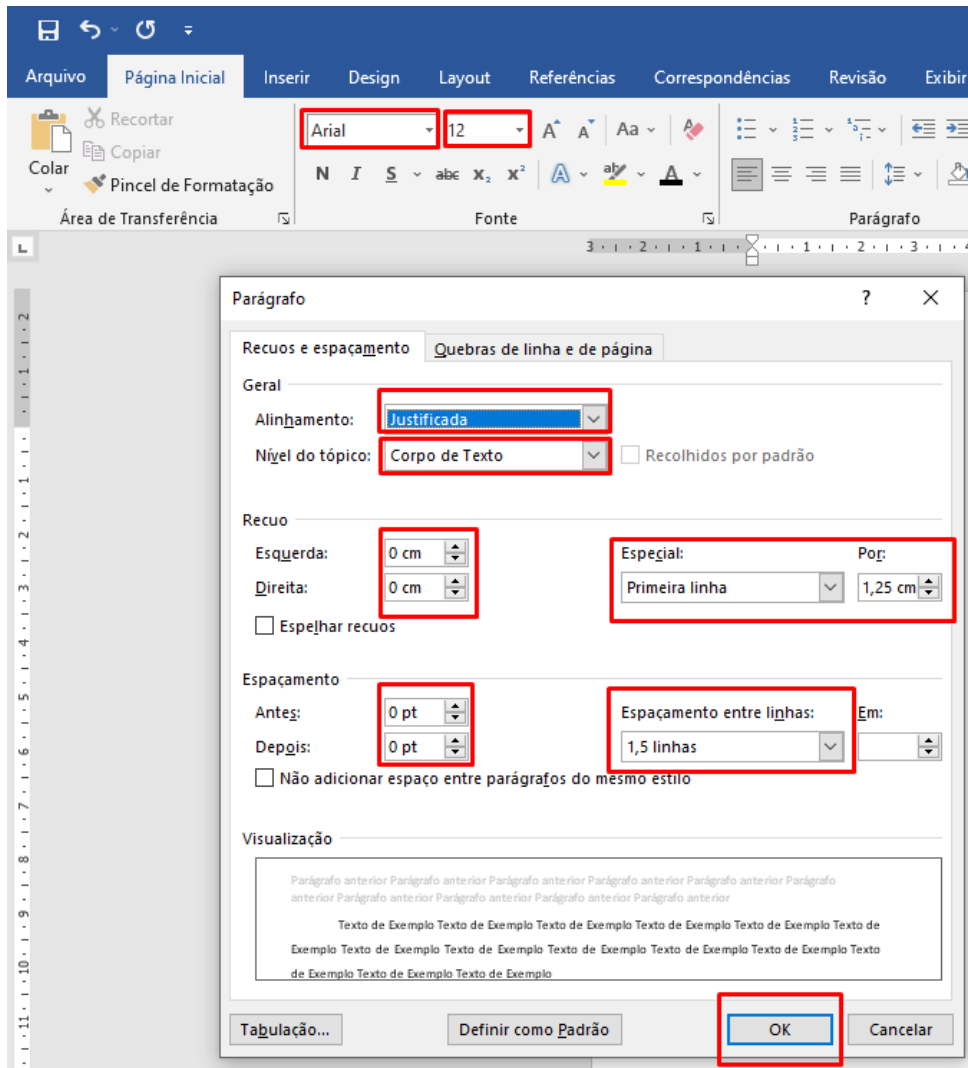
Arquivo Página Inicial Inserir Design Layout Referências Correspondências Revisão Exibir

Recortar
Copiar
Colar
Pincel de Formatação
Área de Transferência

Arial
12
Aa
N I S abc $x_2$ $x^2$
Fonte

Parágrafo

3 · 2 · 1 · · 1 · 2 · 3 · 4

Parágrafo ? ×

Recuos e espaçamento | Quebras de linha e de página

Geral
Alinhamento: Justificada
Nível do tópico: Corpo de Texto | Recolhidos por padrão

Recuo
Esquerda: 0 cm
Direita: 0 cm
Especial: Primeira linha
Por: 1,25 cm
Espelhar recuos

Espaçamento
Antes: 0 pt
Depois: 0 pt
Espaçamento entre linhas: 1,5 linhas
Em:
Não adicionar espaço entre parágrafos do mesmo estilo

Visualização
Parágrafo anterior Parágrafo anterior Parágrafo anterior Parágrafo anterior Parágrafo anterior Parágrafo anterior Parágrafo anterior Parágrafo anterior Parágrafo anterior Parágrafo anterior
Texto de Exemplo Texto de Exemplo Texto de Exemplo Texto de Exemplo Texto de Exemplo Texto de Exemplo Texto de Exemplo Texto de Exemplo Texto de Exemplo Texto de Exemplo Texto de Exemplo Texto de Exemplo Texto de Exemplo Texto de Exemplo Texto de Exemplo

Tabulação... Definir como Padrão OK Cancelar